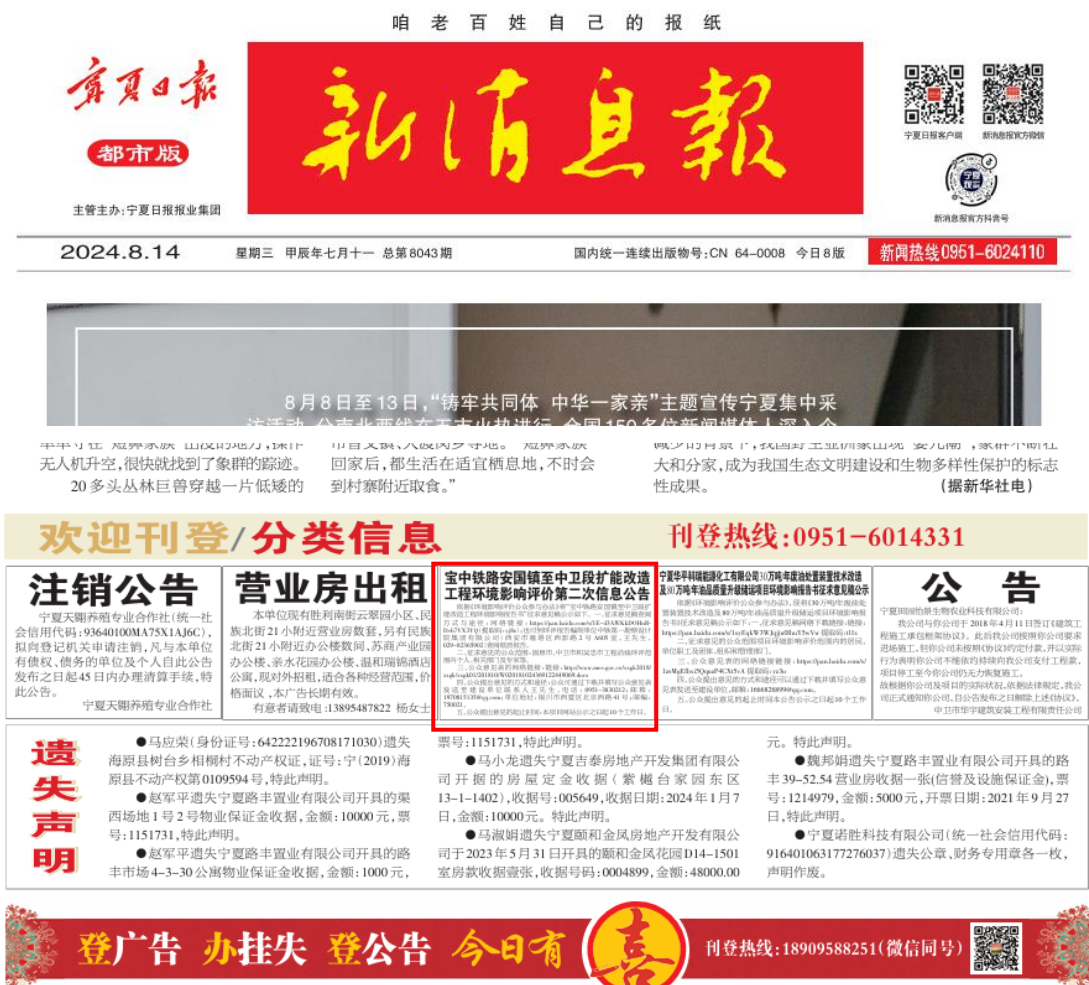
咱老百姓自己的报纸

宁夏日报

都市版

新消息报

主管主办：宁夏日报报业集团

宁夏日报客户端　新消息报官方微信

新消息报官方抖音号

2024.8.14　星期三　甲辰年七月十一　总第8043期　国内统一连续出版物号：CN 64－0008　今日8版　新闻热线 0951-6024110

8月8日至13日，“铸牢共同体 中华一家亲”主题宣传宁夏集中采访活动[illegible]

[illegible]无人机升空，很快就找到了象群的踪迹。20多头丛林巨兽穿越一片低矮的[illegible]

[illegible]回家后，都生活在适宜栖息地，不时会到村寨附近取食。”

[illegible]大和分家，成为我国生态文明建设和生物多样性保护的标志性成果。（据新华社电）

欢迎刊登/分类信息　刊登热线：0951-6014331

注销公告

宁夏天赐养殖专业合作社（统一社会信用代码：93640100MA75X1AJ6C），拟向登记机关申请注销，凡与本单位有债权、债务的单位及个人自此公告发布之日起45日内办理清算手续，特此公告。

宁夏天赐养殖专业合作社

营业房出租

本单位现有胜利南街云翠园小区、民族北街21小时近营业房数套，另有民族北街21小时近办公楼数间、苏商产业园办公楼、亲水花园办公楼、温和瑞锦酒店公寓，现对外招租，适合各种经营范围，价格面议，本广告长期有效。

有意者请致电：13895487822 杨女士

宝中铁路安国镇至中卫段扩能改造工程环境影响评价第二次信息公告

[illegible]

宁夏华平科锂能源化工有限公司30万吨/年废油处置装置技术改造及30万吨/年油品质量升级储运项目环境影响报告书征求意见稿公示

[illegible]

公　告

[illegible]

遗失声明

●马应荣（身份证号：642222196708171030）遗失海原县树台乡相树村不动产权证，证号：宁（2019）海原县不动产权第0109594号，特此声明。

●赵军平遗失宁夏路丰置业有限公司开具的渠西场地1号2号物业保证金收据，金额：10000元，票号：1151731，特此声明。

●赵军平遗失宁夏路丰置业有限公司开具的路丰市场4-3-30公寓物业保证金收据，金额：1000元，票号：1151731，特此声明。

●马小龙遗失宁夏吉泰房地产开发集团有限公司开据的房屋定金收据（紫樾台家园东区13-1-1402），收据号：005649，收据日期：2024年1月7日，金额：10000元。特此声明。

●马淑娟遗失宁夏颐和金凤房地产开发有限公司于2023年5月31日开具的颐和金凤花园D14-1501室房款收据壹张，收据号码：0004899，金额：48000.00元。特此声明。

●魏邦炳遗失宁夏路丰置业有限公司开具的路丰39-52.54营业房收据一张（信誉及设施保证金），票号：1214979，金额：5000元，开票日期：2021年9月27日，特此声明。

●宁夏诺胜科技有限公司（统一社会信用代码：916401063177276037）遗失公章、财务专用章各一枚，声明作废。

登广告 办挂失 登公告 今日有 喜

刊登热线：18909588251（微信同号）